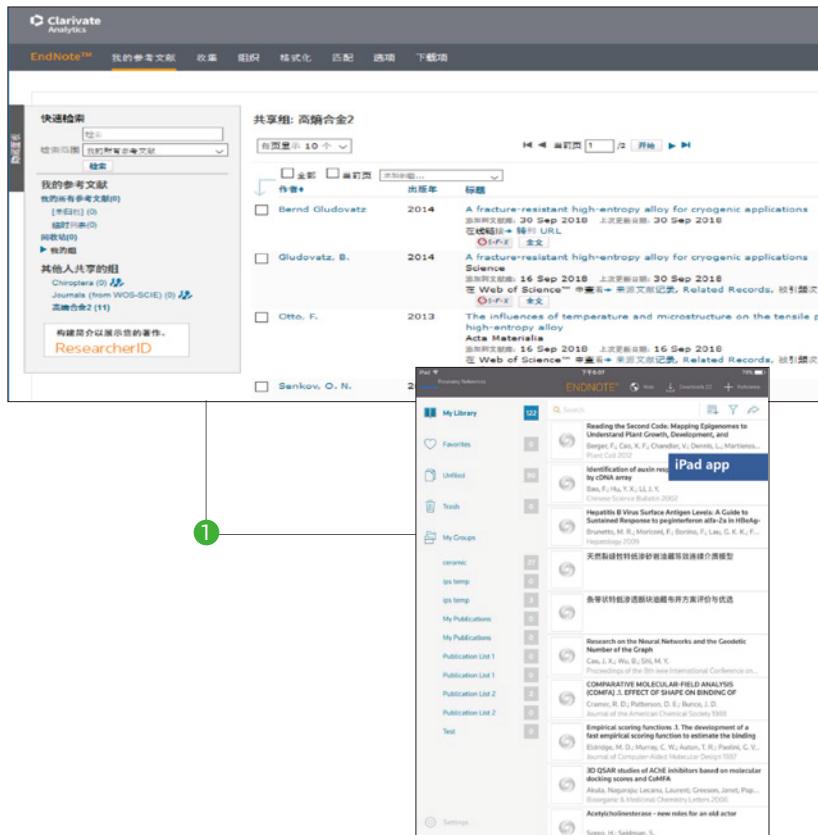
Clarivate Analytics

EndNote™ 我的参考文献 收集 组织 格式化 匹配 选项 下载项

快速检索
检索
检索范围 我的所有参考文献
检索

我的参考文献
我的所有参考文献(0)
[未归档] (0)
临时列表(0)
回收站(0)
▶ 我的组
其他人共享的组
Chiroptera (0)
Journals (from WOS-SCIE) (0)
高熵合金2 (11)

构建简介以展示您的著作。
ResearcherID

共享组: 高熵合金2

每页显示 10 个
◀◀ ◀ 当前页 1 /2 开始 ▶ ▶▶

全部 当前页 添加到组...

| | 作者 | 出版年 | 标题 |
|---|---|---|---|
| | Bernd Gludovatz | 2014 | A fracture-resistant high-entropy alloy for cryogenic applications 添加到文献库: 30 Sep 2018 上次更新日期: 30 Sep 2018 在线链接 ▸ 转到 URL 全文 |
| | Gludovatz, B. | 2014 | A fracture-resistant high-entropy alloy for cryogenic applications Science 添加到文献库: 16 Sep 2018 上次更新日期: 30 Sep 2018 在 Web of Science™ 中查看 ▸ 来源文献记录, Related Records, 被引频次 全文 |
| | Otto, F. | 2013 | The influences of temperature and microstructure on the tensile p high-entropy alloy Acta Materialia 添加到文献库: 16 Sep 2018 上次更新日期: 16 Sep 2018 在 Web of Science™ 中查看 ▸ 来源文献记录, Related Records, 被引频次 |
| | Senkov, O. N. | 2 | |

1

iPad 下午6:07 79%
Previous Reference
ENDNOTE Web Downloads (2) Reference

My Library 122
Favorites 0
Unfiled 90
Trash 0
My Groups 0
ceramic 27
ips temp 0
ips temp 2
My Publications 0
My Publications 0
Publication List 1 0
Publication List 1 0
Publication List 2 0
Publication List 2 0
Test 0
Settings

Search

Reading the Second Code: Mapping Epigenomes to Understand Plant Growth, Development, and
Berger, F.; Cao, X. F.; Chandler, V.; Dennis, L.; Martiense...
Plant Cell 2012

iPad app

Identification of auxin resp... by cDNA array
Bao, F.; Hu, Y. X.; Li, J. Y.
Chinese Science Bulletin 2002

Hepatitis B Virus Surface Antigen Levels: A Guide to Sustained Response to peginterferon alfa-2a in HBeAg-
Brunetto, M. R.; Moriconi, F.; Bonino, F.; Lau, G. K. K.; F...
Hepatology 2009

天然裂缝性特低渗砂岩油藏等效连续介质模型

条带状特低渗透断块油藏布井方案评价与优选

Research on the Neural Networks and the Geodetic Number of the Graph
Cao, J. X.; Wu, B.; Shi, M. Y.
Proceedings of the 8th new International Conference on...

COMPARATIVE MOLECULAR-FIELD ANALYSIS (CDMFA) .1. EFFECT OF SHAPE ON BINDING OF
Cramer, R. D.; Patterson, D. E.; Bunce, J. D.
Journal of the American Chemical Society 1988

Empirical scoring functions 3. The development of a fast empirical scoring function to estimate the binding
Eldridge, M. D.; Murray, C. W.; Auton, T. R.; Paolini, G. V....
Journal of Computer-Aided Molecular Design 1997

3D QSAR studies of AChE inhibitors based on molecular docking scores and CoMFA
Akula, Nagaraju; Lecanu, Laurent; Greeson, Janet; Pap...
Bioorganic & Medicinal Chemistry Letters 2006

Acetylcholinesterase - new roles for an old actor
Soreq, H.; Seidman, S.